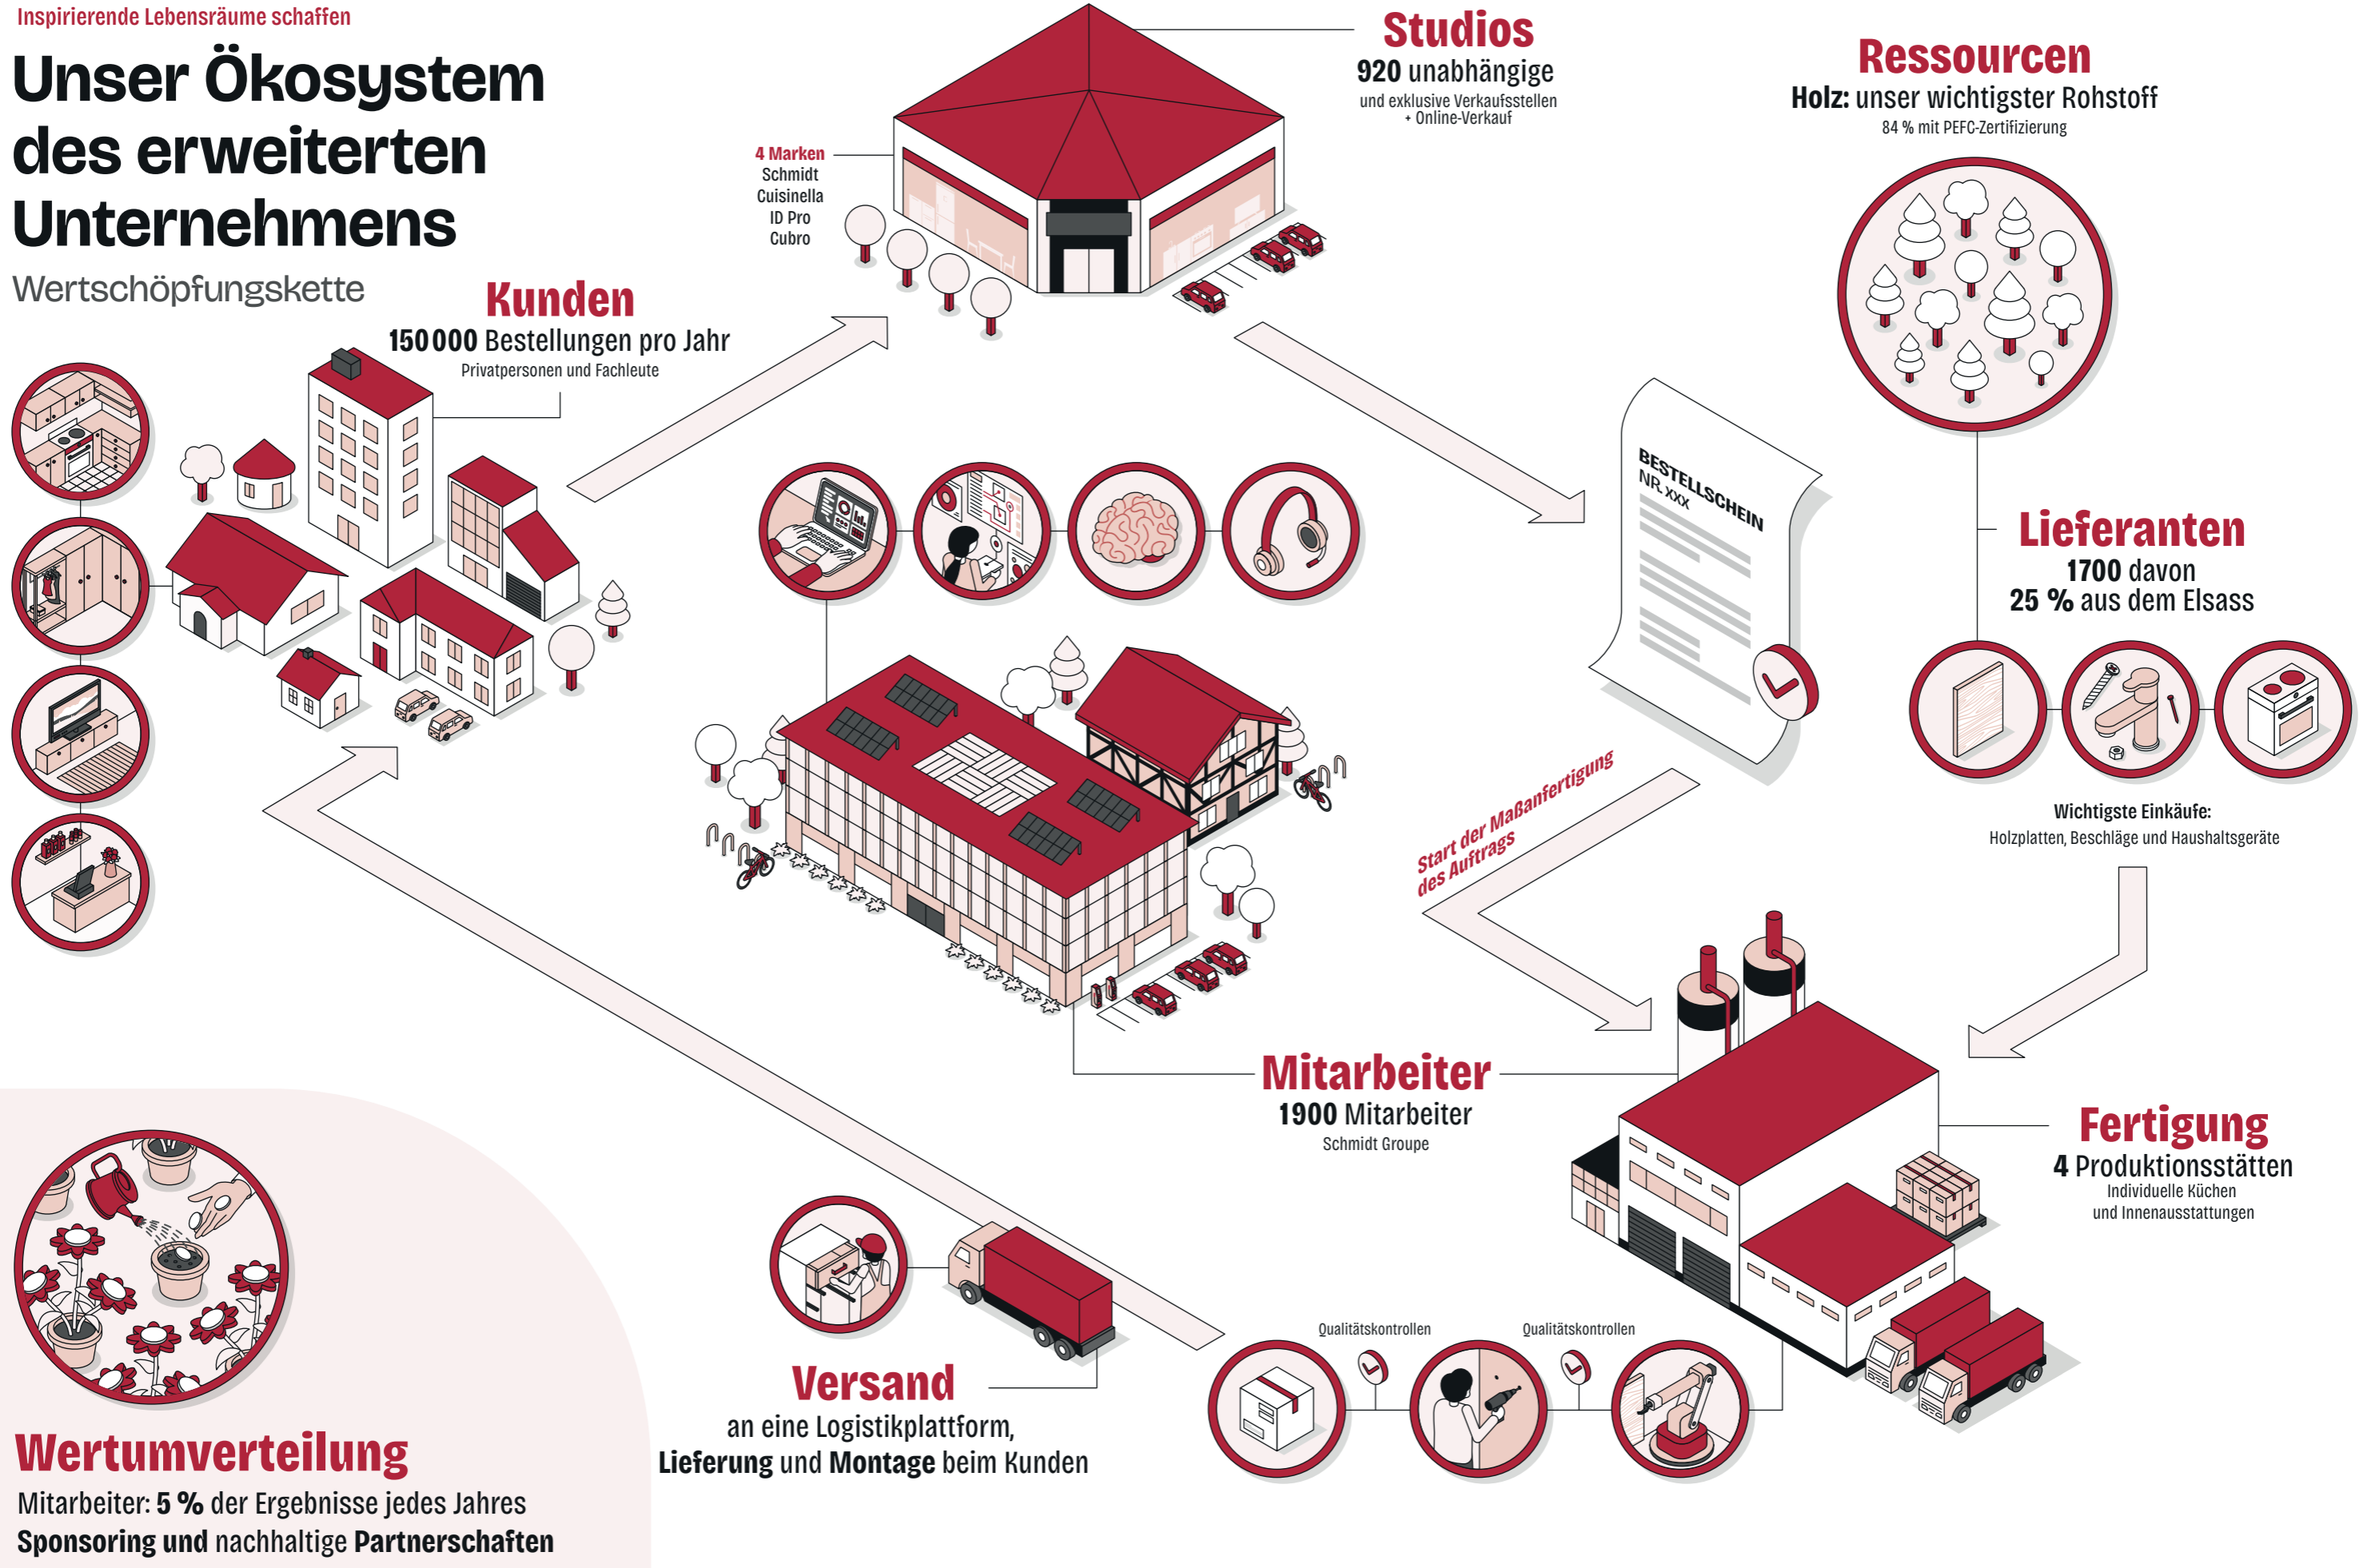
Inspirierende Lebensräume schaffen

Unser Ökosystem des erweiterten Unternehmens

Wertschöpfungskette

Studios
920 unabhängige
und exklusive Verkaufsstellen
+ Online-Verkauf

4 Marken
Schmidt
Cuisinella
ID Pro
Cubro

Ressourcen
Holz: unser wichtigster Rohstoff
84 % mit PEFC-Zertifizierung

Kunden
150 000 Bestellungen pro Jahr
Privatpersonen und Fachleute

BESTELLSCHEIN
NR. XXX

Lieferanten
1700 davon
25 % aus dem Elsass

Wichtigste Einkäufe:
Holzplatten, Beschläge und Haushaltsgeräte

Start der Maßanfertigung des Auftrags

Mitarbeiter
1900 Mitarbeiter
Schmidt Groupe

Fertigung
4 Produktionsstätten
Individuelle Küchen
und Innenausstattungen

Qualitätskontrollen

Qualitätskontrollen

Versand
an eine Logistikplattform,
Lieferung und Montage beim Kunden

Wertumverteilung
Mitarbeiter: 5 % der Ergebnisse jedes Jahres
Sponsoring und nachhaltige Partnerschaften